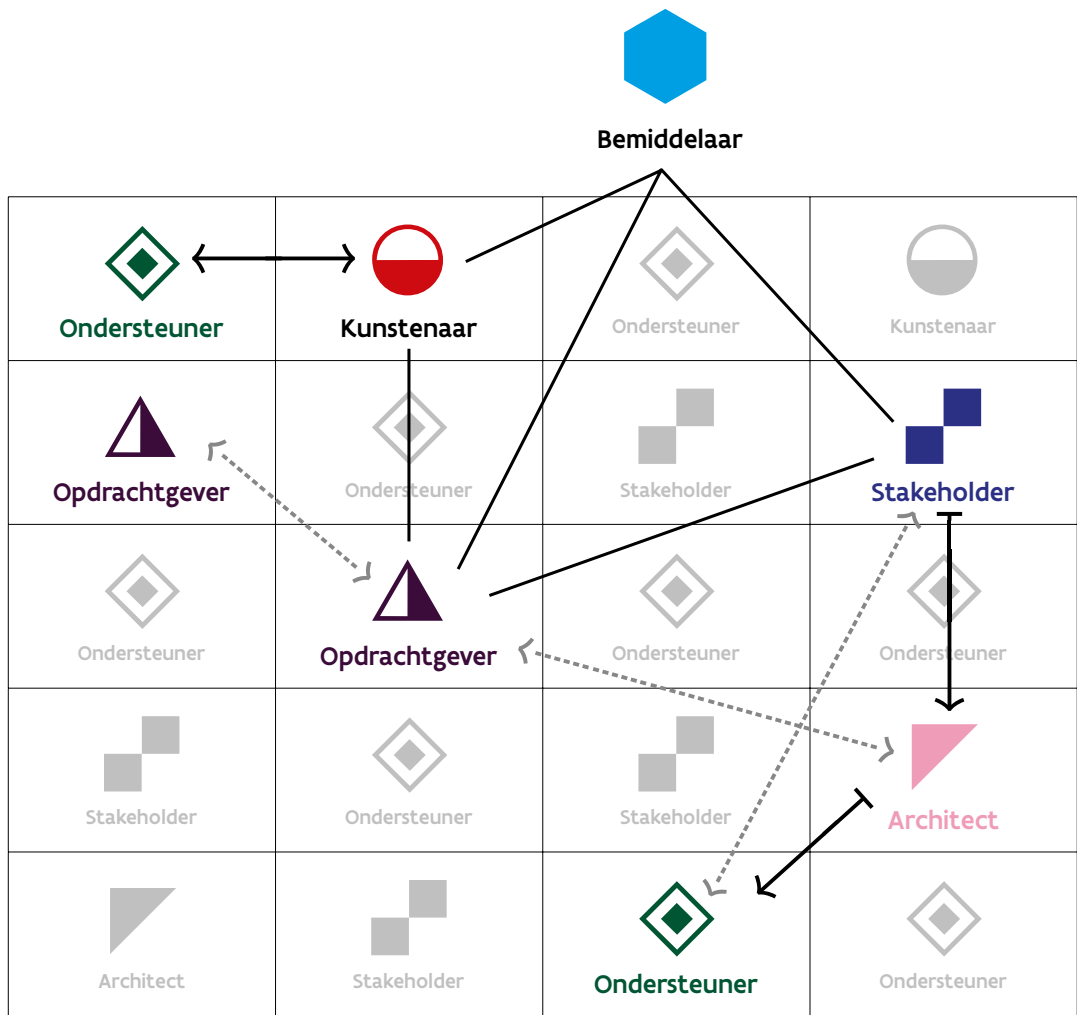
Bemiddelaar

| | | | |
|---|---|---|---|
| Ondersteuner | Kunstenaar | Ondersteuner | Kunstenaar |
| Opdrachtgever | Ondersteuner | Stakeholder | Stakeholder |
| Ondersteuner | Opdrachtgever | Ondersteuner | Ondersteuner |
| Stakeholder | Ondersteuner | Stakeholder | Architect |
| Architect | Stakeholder | Ondersteuner | Ondersteuner |